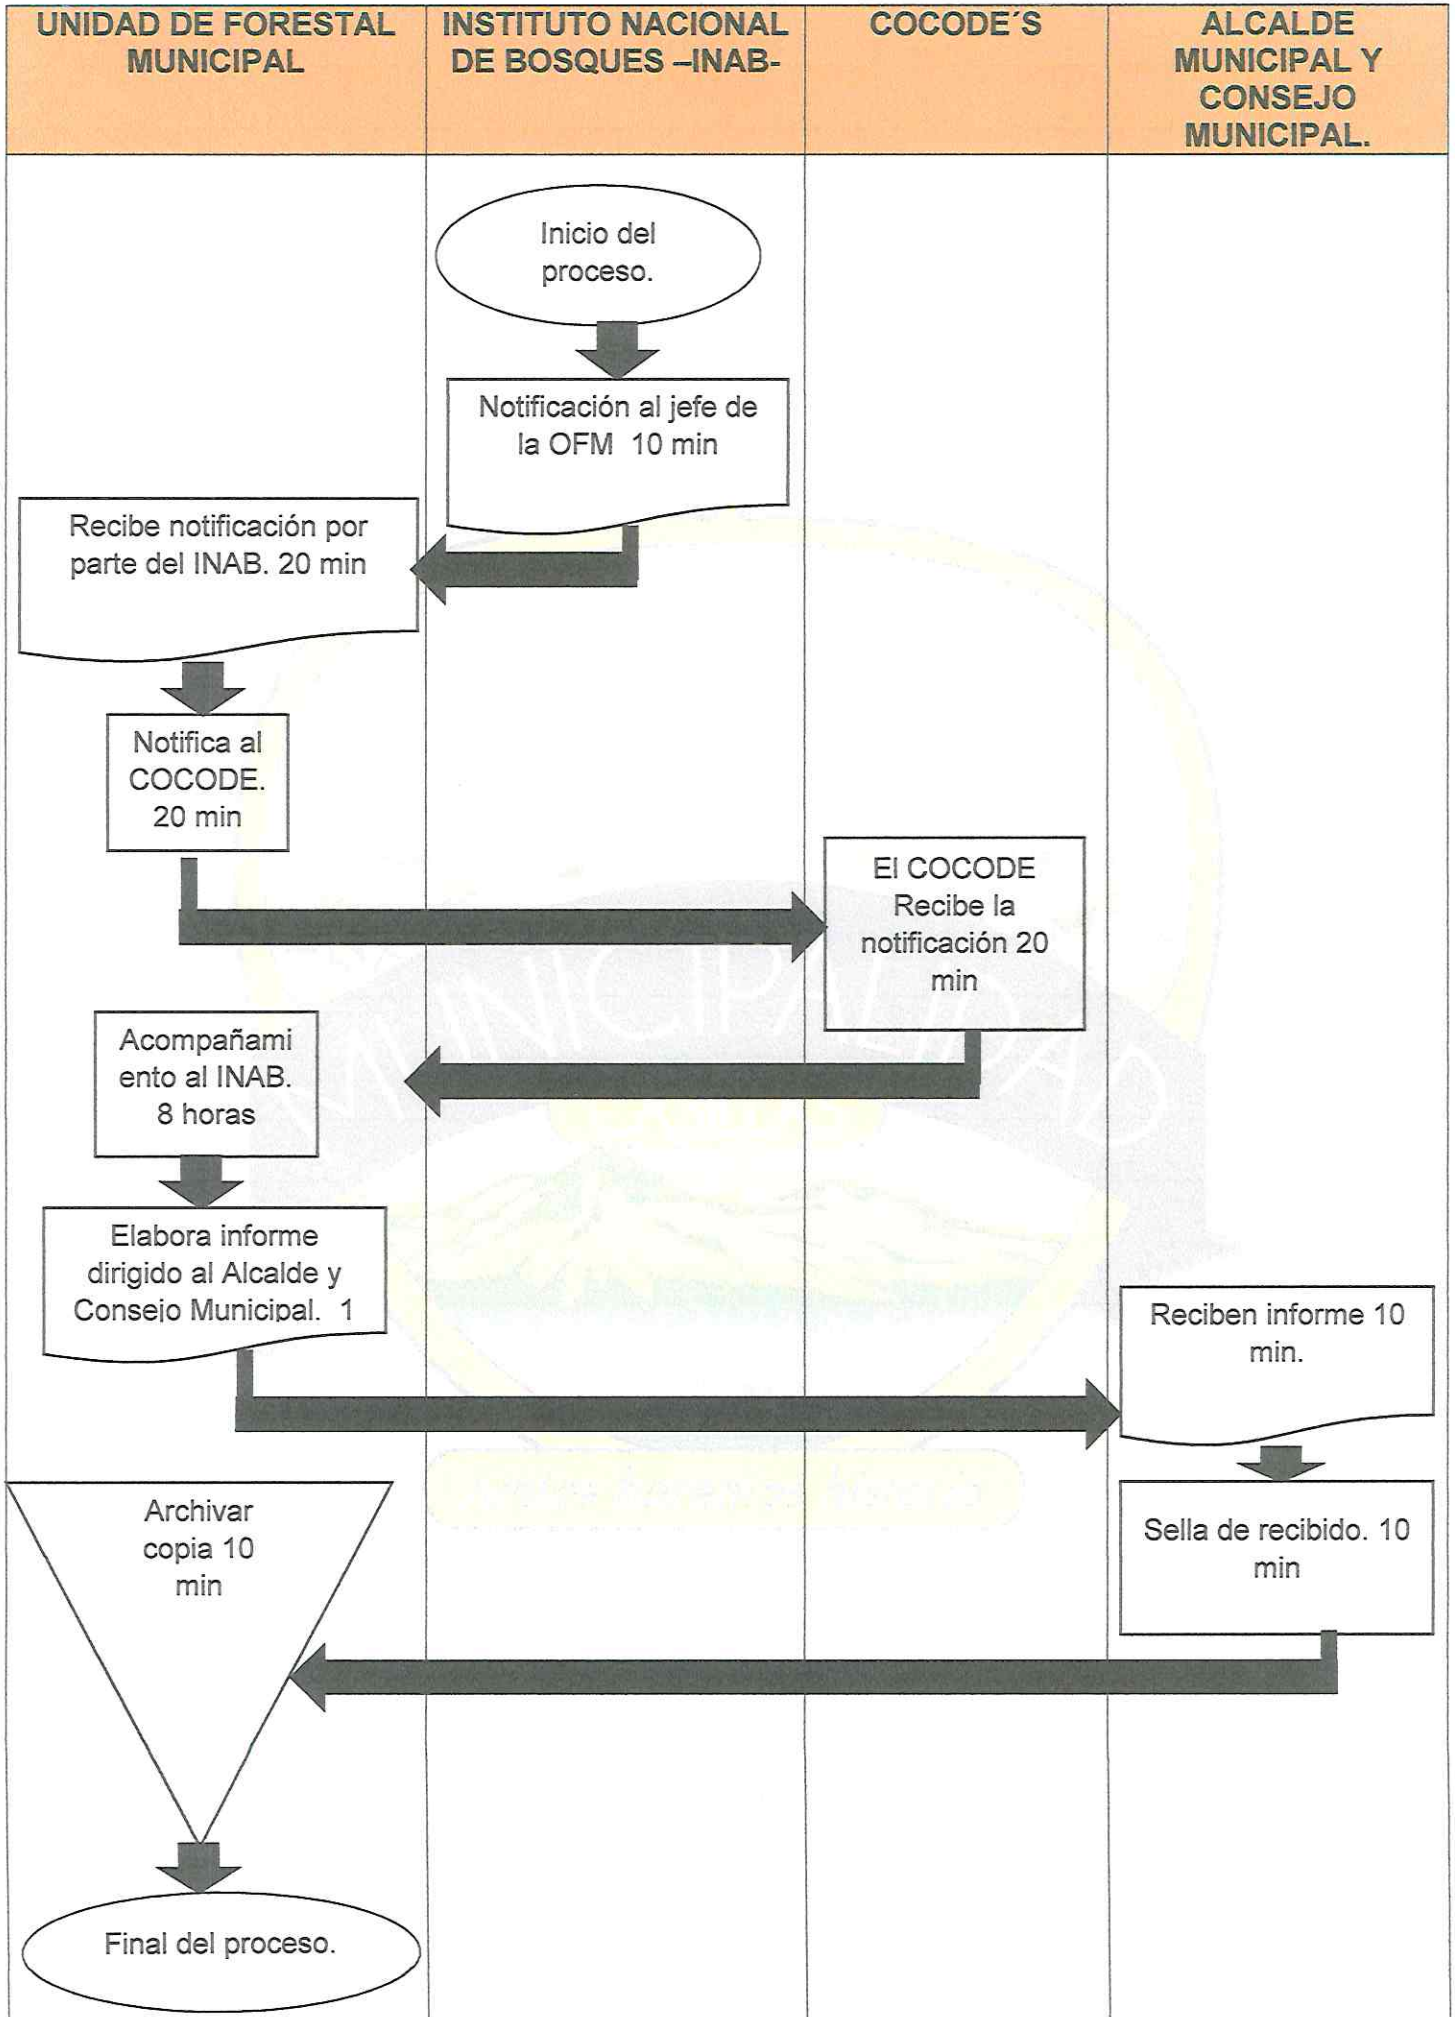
| UNIDAD DE FORESTAL MUNICIPAL | INSTITUTO NACIONAL DE BOSQUES –INAB- | COCODE´S | ALCALDE MUNICIPAL Y CONSEJO MUNICIPAL. |
|---|---|---|---|

Inicio del proceso.

Notificación al jefe de la OFM 10 min

Recibe notificación por parte del INAB. 20 min

Notifica al COCODE. 20 min

El COCODE Recibe la notificación 20 min

Acompañamiento al INAB. 8 horas

Elabora informe dirigido al Alcalde y Consejo Municipal. 1

Reciben informe 10 min.

Archivar copia 10 min

Sella de recibido. 10 min

Final del proceso.